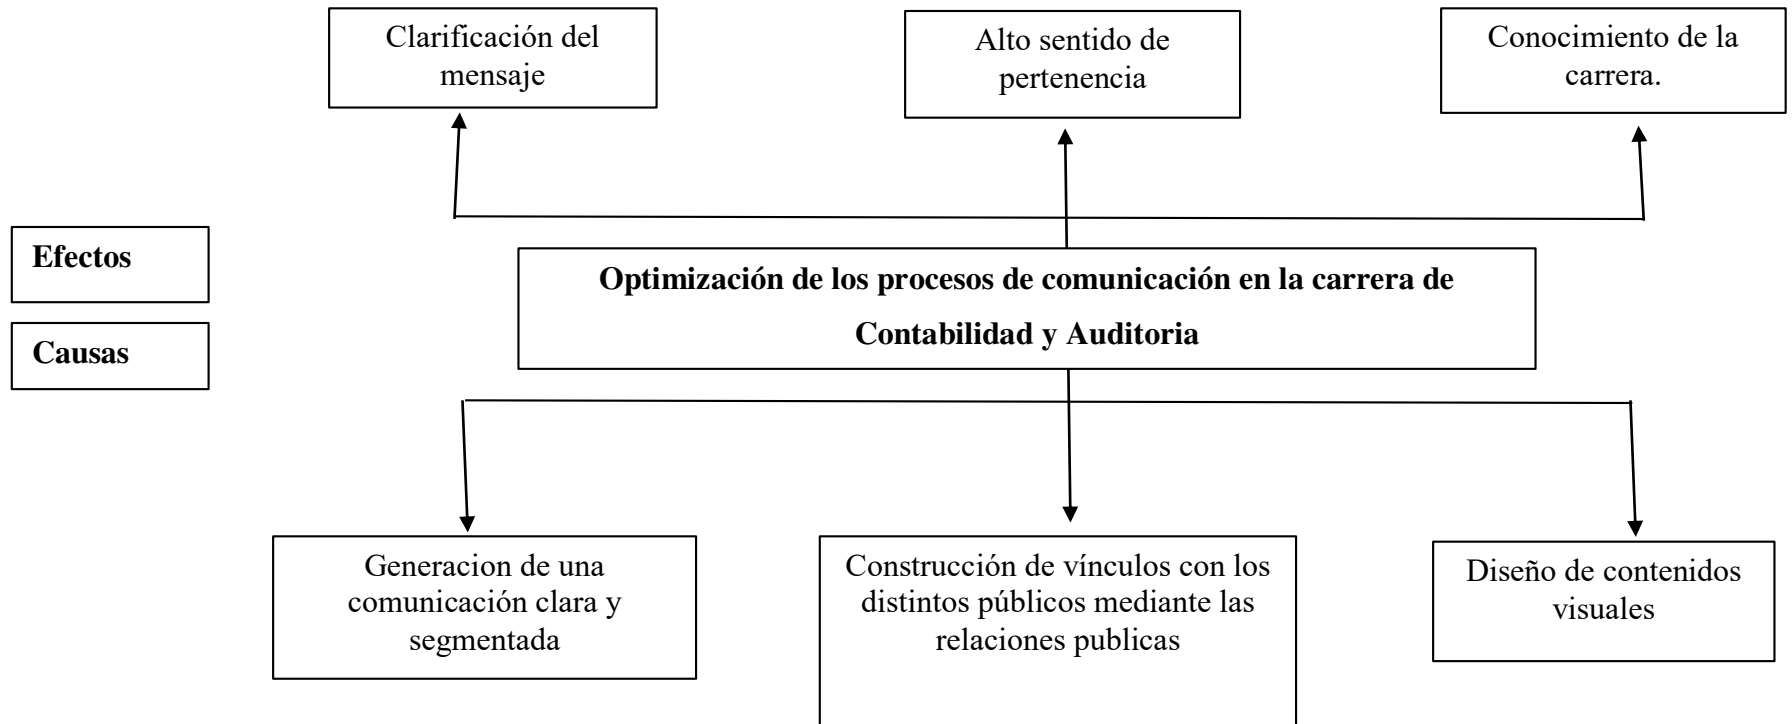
Clarificación del mensaje

Alto sentido de pertenencia

Conocimiento de la carrera.

Efectos

Causas

Optimización de los procesos de comunicación en la carrera de Contabilidad y Auditoria

Generacion de una comunicación clara y segmentada

Construcción de vínculos con los distintos públicos mediante las relaciones publicas

Diseño de contenidos visuales